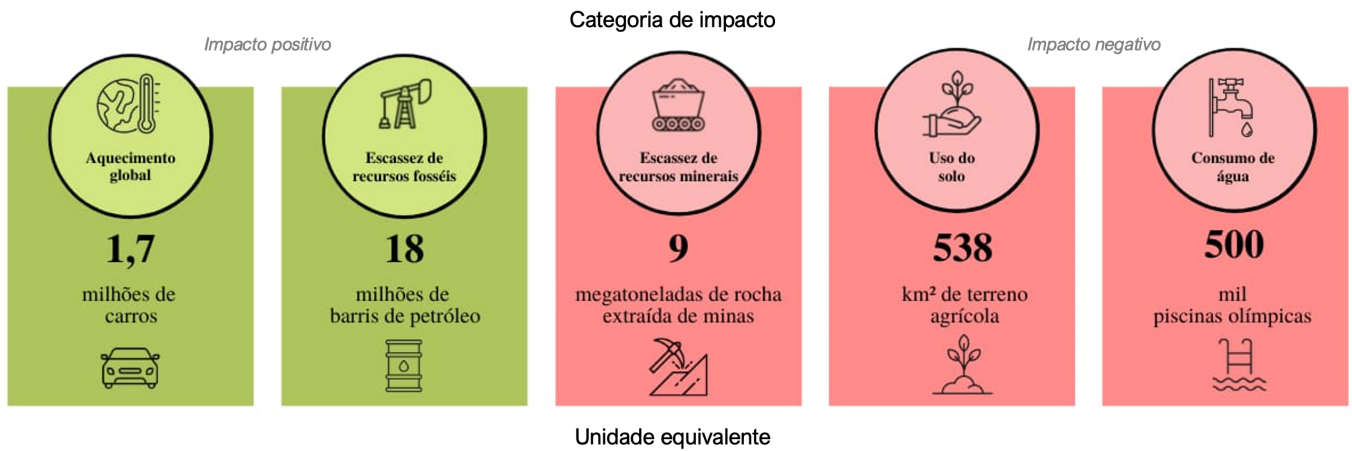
Categoria de impacto

Impacto positivo

Impacto negativo

Aquecimento global

1,7

milhões de carros

Escassez de recursos fosséis

18

milhões de barris de petróleo

Escassez de recursos minerais

9

megatoneladas de rocha extraída de minas

Uso do solo

538

km² de terreno agrícola

Consumo de água

500

mil piscinas olímpicas

Unidade equivalente